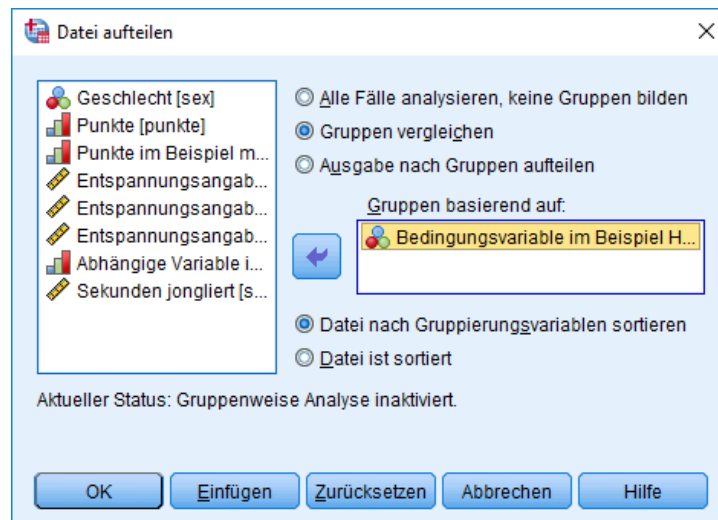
Datei aufteilen

Geschlecht [sex]
Punkte [punkte]
Punkte im Beispiel m...
Entspannungsangab...
Entspannungsangab...
Entspannungsangab...
Abhängige Variable i...
Sekunden jongliert [s...

Alle Fälle analysieren, keine Gruppen bilden
Gruppen vergleichen
Ausgabe nach Gruppen aufteilen

Gruppen basierend auf:
Bedingungsvariable im Beispiel H...

Datei nach Gruppierungsvariablen sortieren
Datei ist sortiert

Aktueller Status: Gruppenweise Analyse inaktiviert.

OK Einfügen Zurücksetzen Abbrechen Hilfe